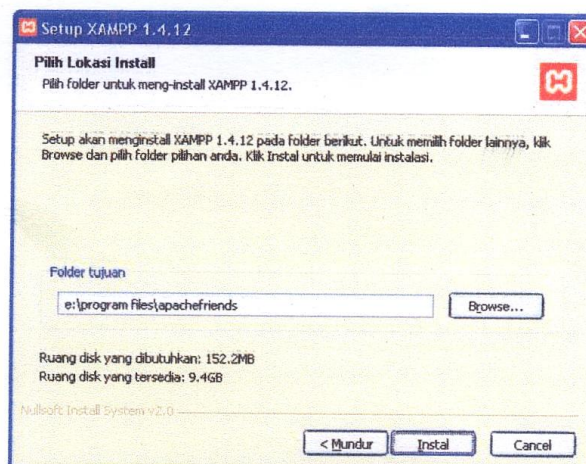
Setup XAMPP 1.4.12

Pilih Lokasi Install
Pilih folder untuk meng-install XAMPP 1.4.12.

Setup akan menginstall XAMPP 1.4.12 pada folder berikut. Untuk memilih folder lainnya, klik Browse dan pilih folder pilihan anda. Klik Instal untuk memulai instalasi.

Folder tujuan

e:\program files\apachefriends

Browse...

Ruang disk yang dibutuhkan: 152.2MB
Ruang disk yang tersedia: 9.4GB

Nullsoft Install System v2.0

< Mundur

Instal

Cancel